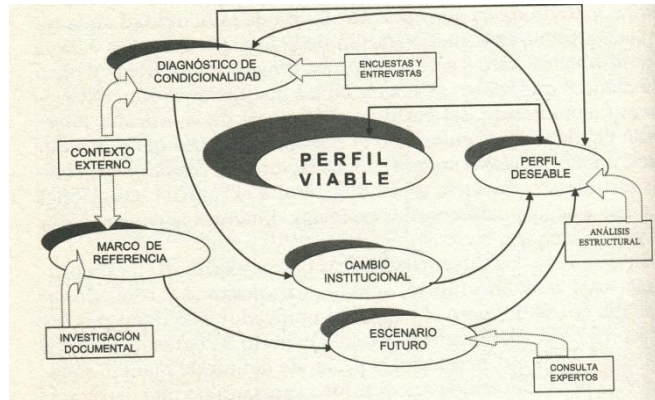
DIAGNÓSTICO DE CONDICIONALIDAD

ENCUESTAS Y ENTREVISTAS

CONTEXTO EXTERNO

PERFIL VIABLE

PERFIL DESEABLE

MARCO DE REFERENCIA

ANÁLISIS ESTRUCTURAL

CAMBIO INSTITUCIONAL

INVESTIGACIÓN DOCUMENTAL

ESCENARIO FUTURO

CONSULTA EXPERTOS